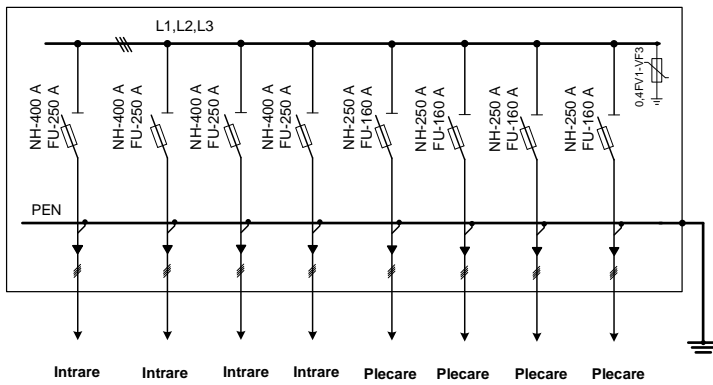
L1,L2,L3

NH-400 A
FU-250 A

NH-400 A
FU-250 A

NH-400 A
FU-250 A

NH-400 A
FU-250 A

NH-250 A
FU-160 A

NH-250 A
FU-160 A

NH-250 A
FU-160 A

NH-250 A
FU-160 A

0,4FV1-VF3

PEN

Intrare Intrare Intrare Intrare Plecare Plecare Plecare Plecare